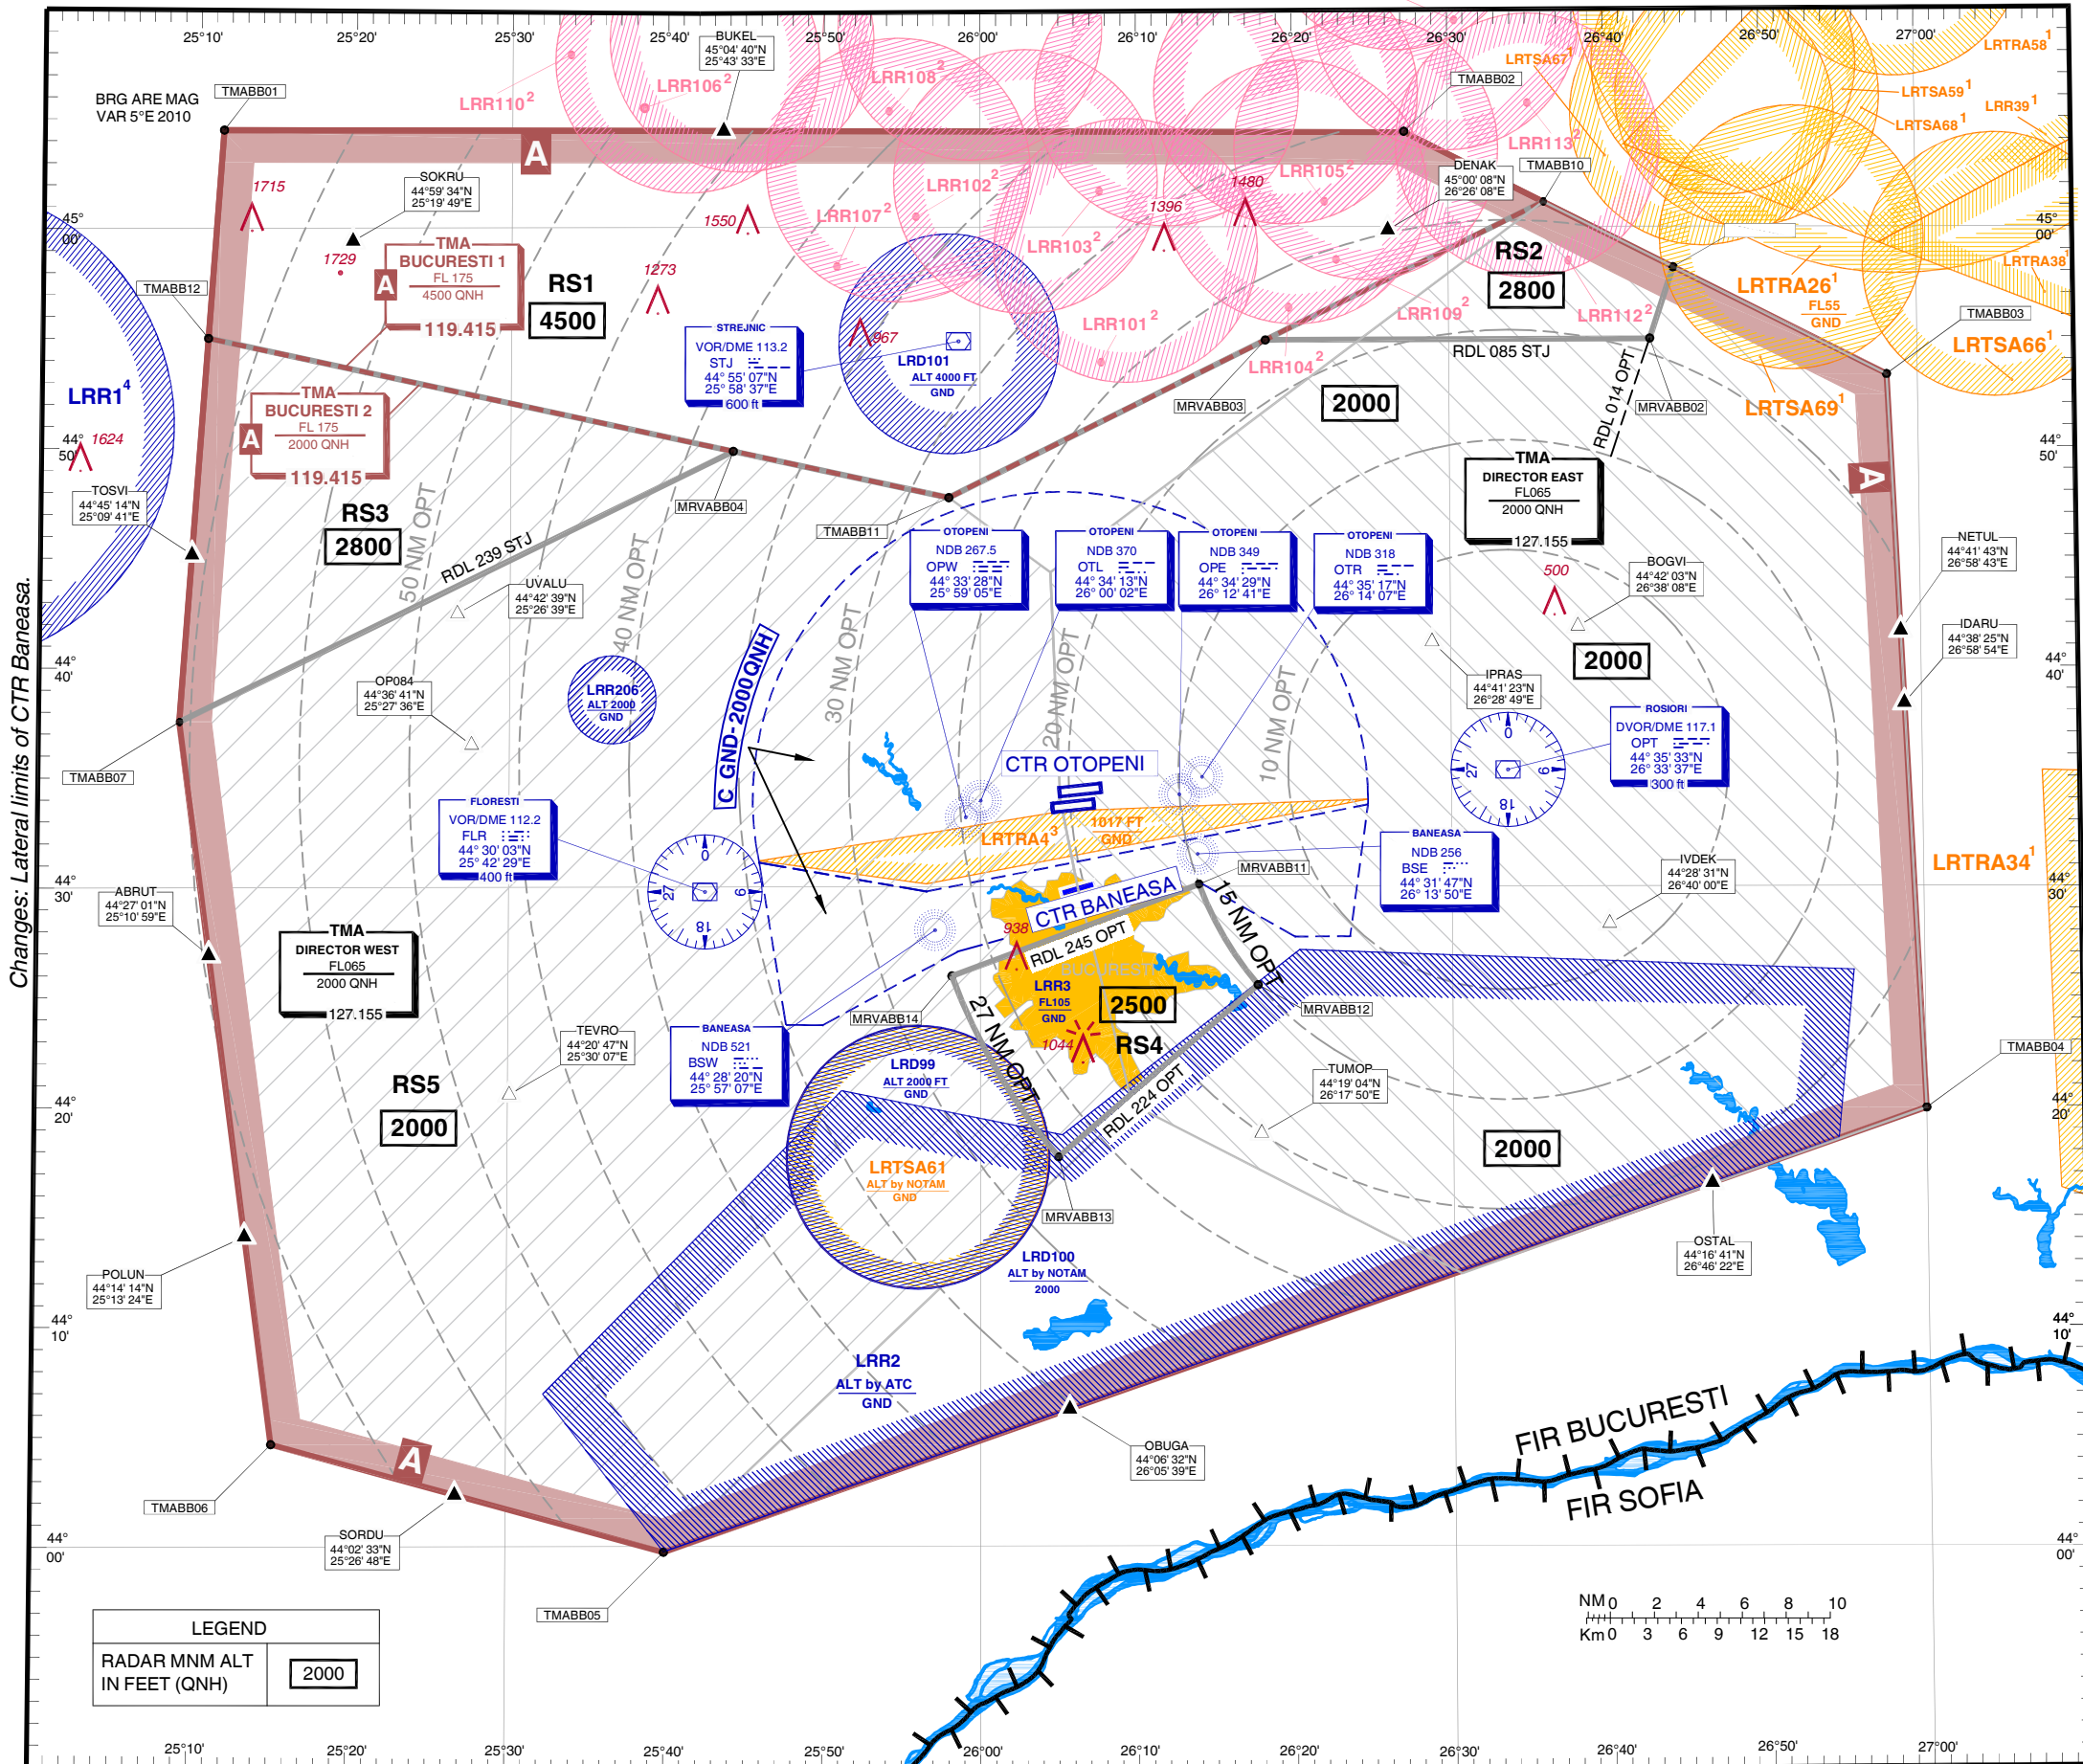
25°10' 25°20' 25°30' 25°40' 25°50' 26°00' 26°10' 26°20' 26°30' 26°40' 26°50' 27°00'

BRG ARE MAG VAR 5°E 2010

TMABB01

BUKEL 45°04' 40"N 25°43' 33"E

LRR110$^2$ LRR106$^2$ LRR108$^2$ LRTSA67$^1$ LRTRA58$^1$ TMABB02 LRTSA59$^1$ LRR39$^1$ LRTSA68$^1$ LRR113$^2$ LRR105$^2$ DENAK 45°00' 08"N 26°26' 08"E TMABB10

SOKRU 44°59' 34"N 25°19' 49"E

1715 1729 1550 1273 1480 1396 LRR102$^2$ LRR107$^2$ LRR103$^2$

45° 00'

TMABB12

TMA BUCURESTI 1 FL 175 4500 QNH 119.415

RS1 4500

RS2 2800

LRTRA26$^1$ FL55 GND LRTRA38$^1$

STREJNIC VOR/DME 113.2 STJ 44° 55' 07"N 25° 58' 37"E 600 ft

967 LRD101 ALT 4000 FT GND

LRR101$^2$ LRR109$^2$ LRR112$^2$ TMABB03 LRTSA66$^1$

RDL 085 STJ

LRR1$^4$

TMA BUCURESTI 2 FL 175 2000 QNH 119.415

44° 50' 1624

LRR104$^2$ MRVABB03 2000 MRVABB02 LRTSA69$^1$ RDL 014 OPT

TOSVI 44°45' 14"N 25°09' 41"E

RS3 2800

MRVABB04

TMA DIRECTOR EAST FL065 2000 QNH 127.155

44° 50'

TMABB11

OTOPENI NDB 267.5 OPW 44° 33' 28"N 25° 59' 05"E

OTOPENI NDB 370 OTL 44° 34' 13"N 26° 00' 02"E

OTOPENI NDB 349 OPE 44° 34' 29"N 26° 12' 41"E

OTOPENI NDB 318 OTR 44° 35' 17"N 26° 14' 07"E

NETUL 44°41' 43"N 26°58' 43"E

BOGVI 44°42' 03"N 26°38' 08"E

500

RDL 239 STJ 50 NM OPT

UVALU 44°42' 39"N 25°26' 39"E

40 NM OPT

IDARU 44°38' 25"N 26°58' 54"E

2000

44° 40'

OP084 44°36' 41"N 25°27' 36"E

LRR206 ALT 2000 GND

C GND-2000 QNH

30 NM OPT 20 NM OPT 10 NM OPT

IPRAS 44°41' 23"N 26°28' 49"E

ROSIORI DVOR/DME 117.1 OPT 44° 35' 33"N 26° 33' 37"E 300 ft

44° 40'

TMABB07

CTR OTOPENI

FLORESTI VOR/DME 112.2 FLR 44° 30' 03"N 25° 42' 29"E 400 ft

LRTRA4$^3$ 1017 FT GND

BANEASA NDB 256 BSE 44° 31' 47"N 26° 13' 50"E

MRVABB11

IVDEK 44°28' 31"N 26°40' 00"E

LRTRA34$^1$

44° 30'

ABRUT 44°27' 01"N 25°10' 59"E

CTR BANEASA

15 NM OPT

938 RDL 245 OPT

TMA DIRECTOR WEST FL065 2000 QNH 127.155

BUCUREȘTI

LRR3 FL105 GND 2500

MRVABB12

MRVABB14

TEVRO 44°20' 47"N 25°30' 07"E

BANEASA NDB 521 BSW 44° 28' 20"N 25° 57' 07"E

27 NM OPT

1044 RS4

RS5 2000

LRD99 ALT 2000 FT GND

RDL 224 OPT

TUMOP 44°19' 04"N 26°17' 50"E

TMABB04

44° 20'

2000

LRTSA61 ALT by NOTAM GND

MRVABB13

OSTAL 44°16' 41"N 26°46' 22"E

POLUN 44°14' 14"N 25°13' 24"E

LRD100 ALT by NOTAM 2000

44° 10'

LRR2 ALT by ATC GND

FIR BUCURESTI

FIR SOFIA

OBUGA 44°06' 32"N 26°05' 39"E

TMABB06

SORDU 44°02' 33"N 25°26' 48"E

44° 00'

TMABB05

Changes: Lateral limits of CTR Baneasa.

LEGEND
RADAR MNM ALT IN FEET (QNH) 2000

NM 0 2 4 6 8 10
Km 0 3 6 9 12 15 18

A A A A A A